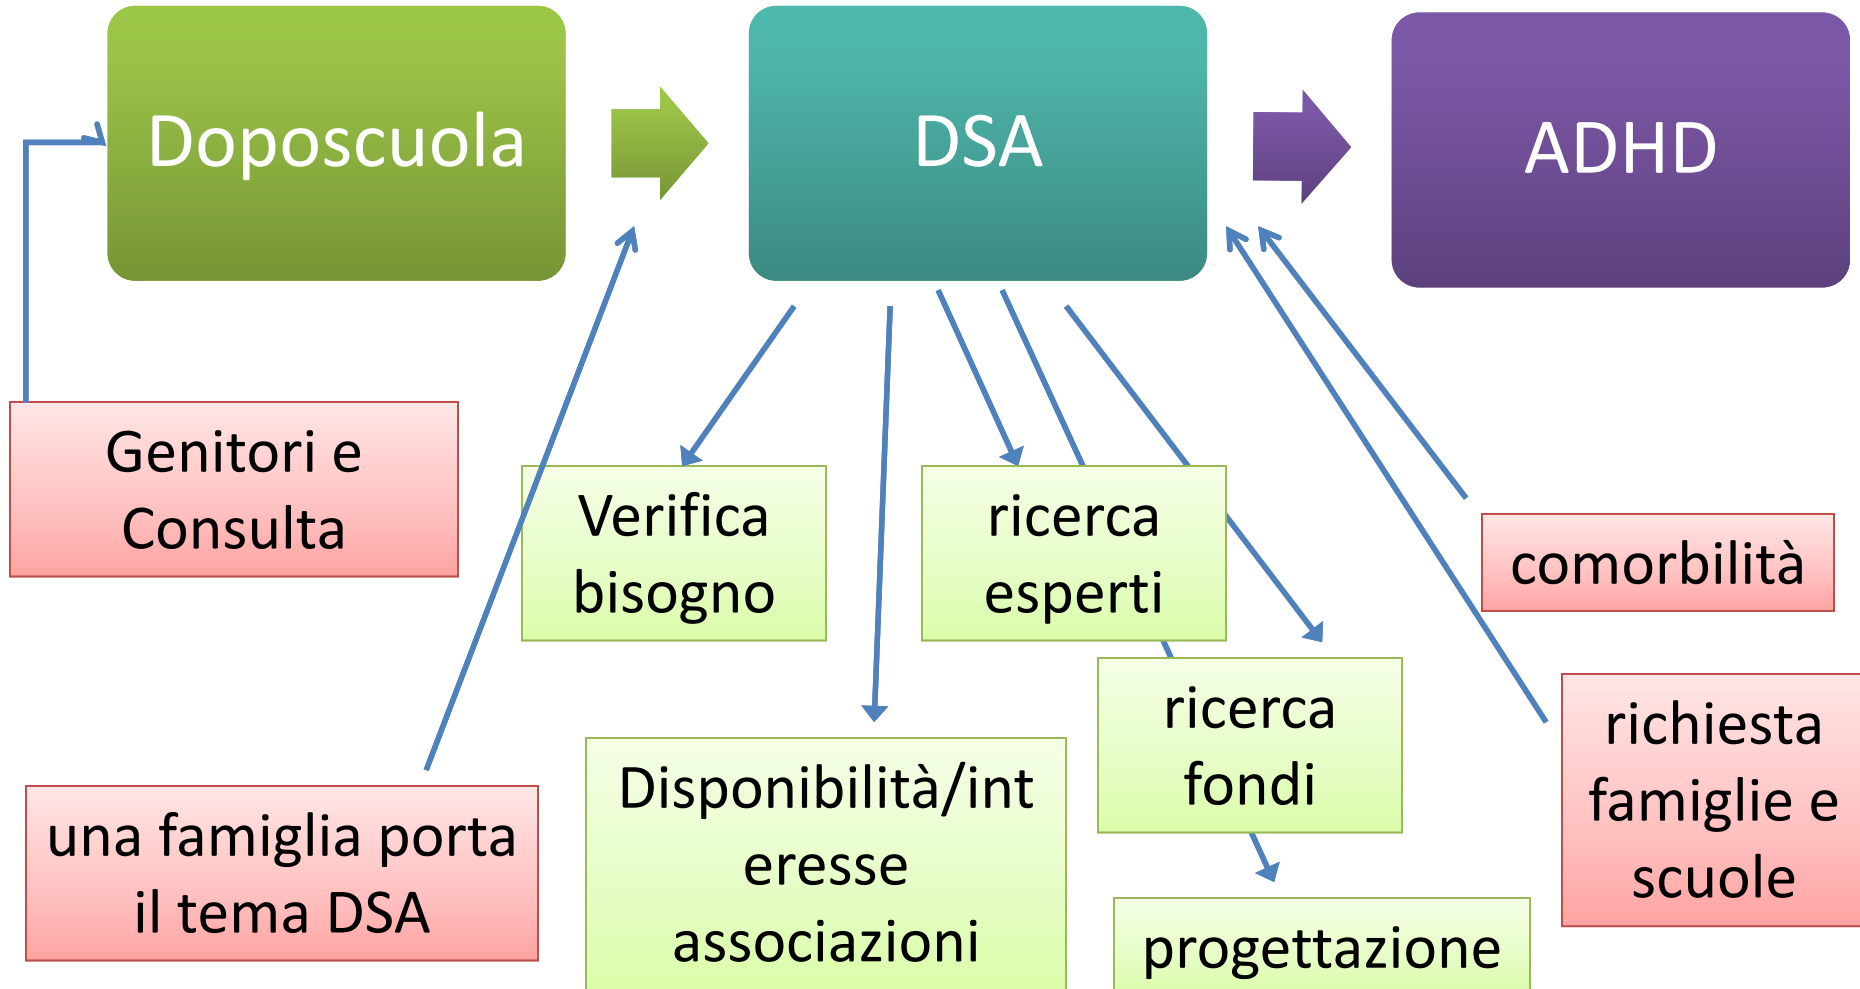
Doposcuola

DSA

ADHD

Genitori e Consulta

Verifica bisogno

ricerca esperti

comorbilità

ricerca fondi

richiesta famiglie e scuole

una famiglia porta il tema DSA

Disponibilità/interesse associazioni

progettazione